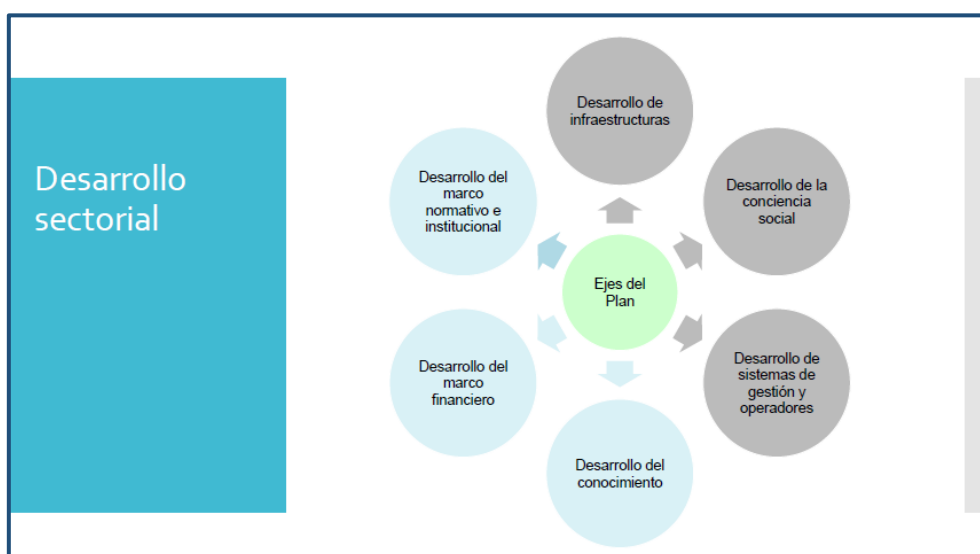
Desarrollo sectorial

Ejes del Plan

Desarrollo de infraestructuras

Desarrollo de la conciencia social

Desarrollo de sistemas de gestión y operadores

Desarrollo del conocimiento

Desarrollo del marco financiero

Desarrollo del marco normativo e institucional